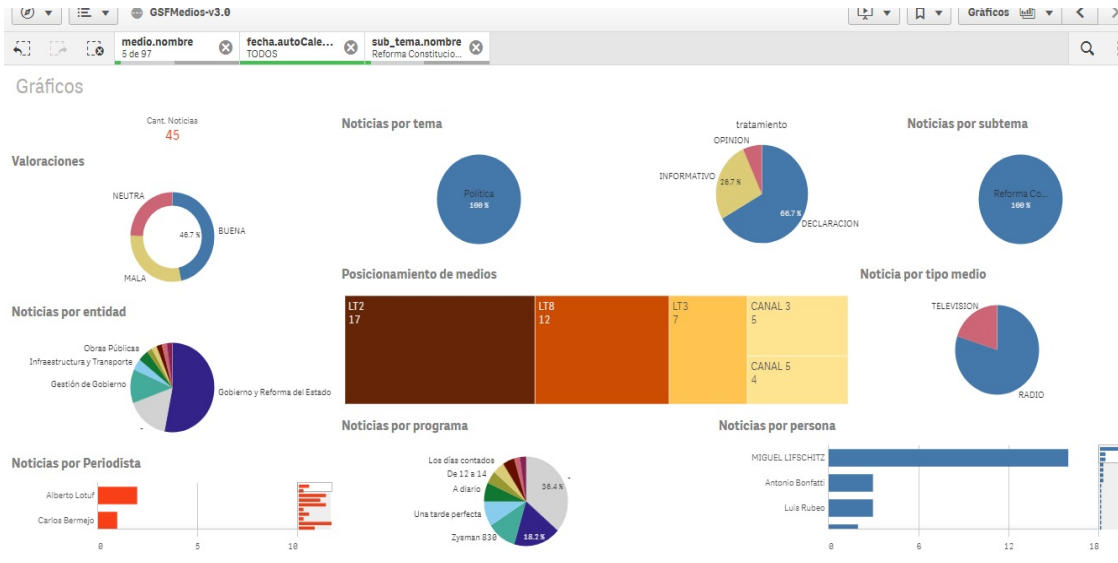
GSFMedios-v3.0

Gráficos

medio.nombre
5 de 97

fecha.autoCale...
TODOS

sub_tema.nombre
Reforma Constitucio...

Gráficos

Cant. Noticias
45

Valoraciones

NEUTRA
BUENA
MALA
46.7 %

Noticias por tema

Política
100 %

tratamiento

OPINION
INFORMATIVO
26.7 %
66.7 %
DECLARACION

Noticias por subtema

Reforma Co...
100 %

Posicionamiento de medios

| LT2 17 | LT8 12 | LT3 7 | CANAL 3 5 |
|---|---|---|---|
| | | | CANAL 5 4 |

Noticia por tipo medio

TELEVISION
RADIO

Noticias por entidad

Obras Públicas
Infraestructura y Transporte
Gestión de Gobierno
Gobierno y Reforma del Estado
-

Noticias por programa

Los días contados
De 12 a 14
A diario
Una tarde perfecta
Zysman 830
36.4 %
18.2 %
-

Noticias por persona

MIGUEL LIFSCHITZ
Antonio Bonfatti
Luis Rubeo
0
6
12
18

Noticias por Periodista

Alberto Lotuf
Carlos Bermejo
0
5
10